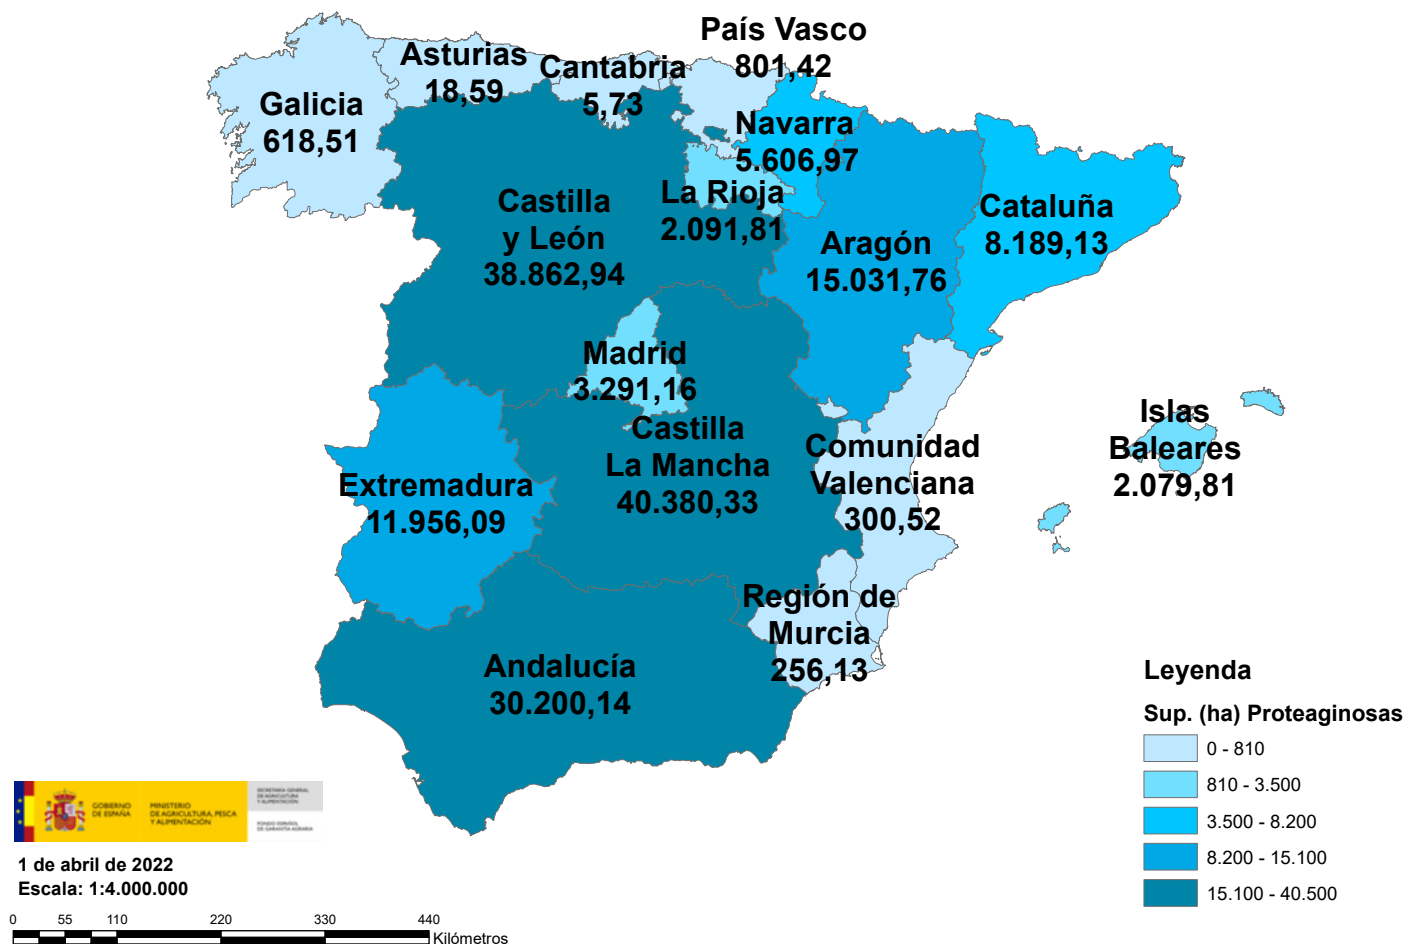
País Vasco
801,42

Asturias
18,59

Cantabria
5,73

Galicia
618,51

Navarra
5.606,97

Castilla
y León
38.862,94

La Rioja
2.091,81

Cataluña
8.189,13

Aragón
15.031,76

Madrid
3.291,16

Castilla
La Mancha
40.380,33

Islas
Baleares
2.079,81

Comunidad
Valenciana
300,52

Extremadura
11.956,09

Región de
Murcia
256,13

Andalucía
30.200,14

Leyenda

Sup. (ha) Proteaginosas

0 - 810
810 - 3.500
3.500 - 8.200
8.200 - 15.100
15.100 - 40.500

GOBIERNO DE ESPAÑA
MINISTERIO DE AGRICULTURA, PESCA Y ALIMENTACIÓN
SECRETARÍA GENERAL DE AGRICULTURA Y ALIMENTACIÓN
FONDO ESPAÑOL DE GARANTÍA AGRARIA

1 de abril de 2022
Escala: 1:4.000.000

0 55 110 220 330 440
Kilómetros